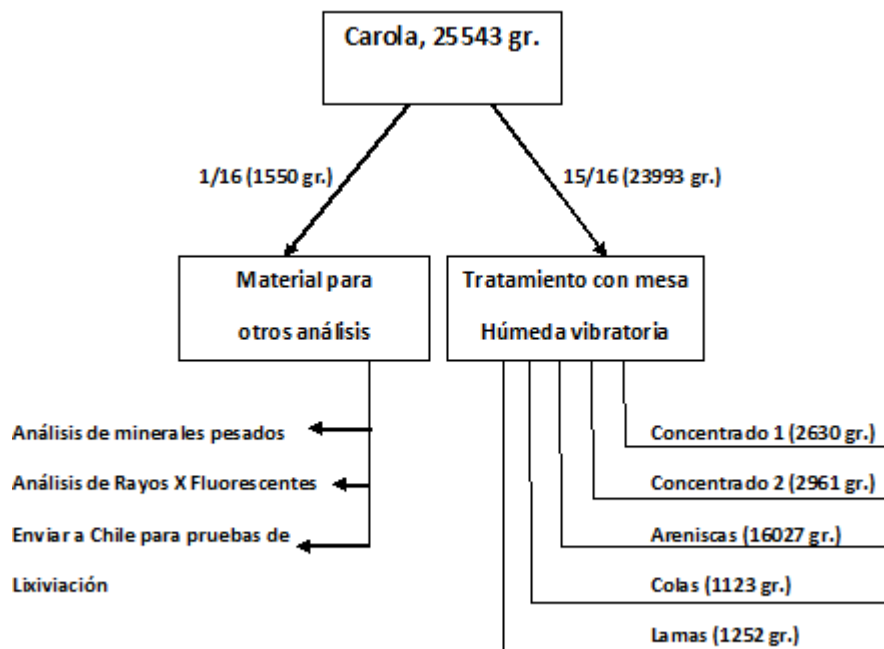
Carola, 25543 gr.

1/16 (1550 gr.)

15/16 (23993 gr.)

Material para otros análisis

Tratamiento con mesa Húmeda vibratoria

Análisis de minerales pesados

Análisis de Rayos X Fluorescentes

Enviar a Chile para pruebas de Lixiviación

Concentrado 1 (2630 gr.)

Concentrado 2 (2961 gr.)

Areniscas (16027 gr.)

Colas (1123 gr.)

Lamas (1252 gr.)